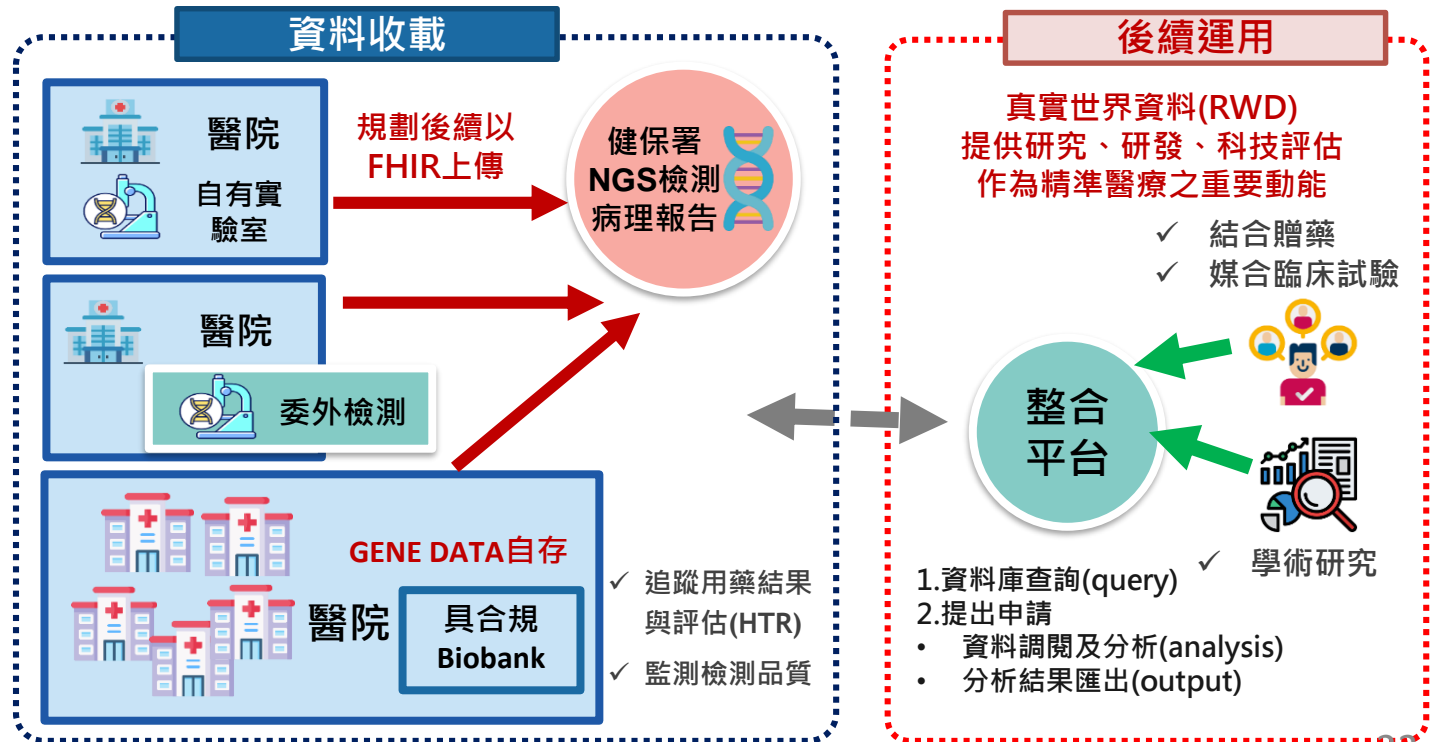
資料收載

醫院

自有實驗室

規劃後續以FHIR上傳

健保署 NGS檢測 病理報告

醫院

委外檢測

GENE DATA自存

醫院

具合規 Biobank

✓ 追蹤用藥結果與評估(HTR)

✓ 監測檢測品質

後續運用

真實世界資料(RWD)
提供研究、研發、科技評估
作為精準醫療之重要動能

✓ 結合贈藥
✓ 媒合臨床試驗

整合平台

✓ 學術研究

1.資料庫查詢(query)
2.提出申請
• 資料調閱及分析(analysis)
• 分析結果匯出(output)

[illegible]